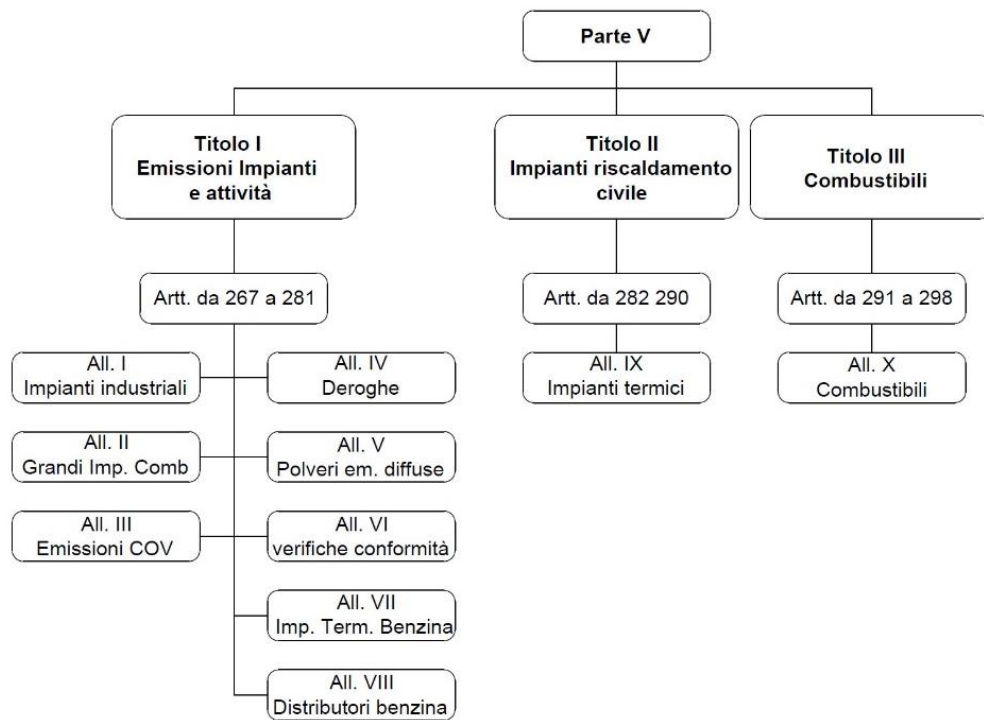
Parte V

Titolo I
Emissioni Impianti e attività

Titolo II
Impianti riscaldamento civile

Titolo III
Combustibili

Artt. da 267 a 281

Artt. da 282 290

Artt. da 291 a 298

All. I
Impianti industriali

All. IV
Deroghe

All. IX
Impianti termici

All. X
Combustibili

All. II
Grandi Imp. Comb

All. V
Polveri em. diffuse

All. III
Emissioni COV

All. VI
verifiche conformità

All. VII
Imp. Term. Benzina

All. VIII
Distributori benzina